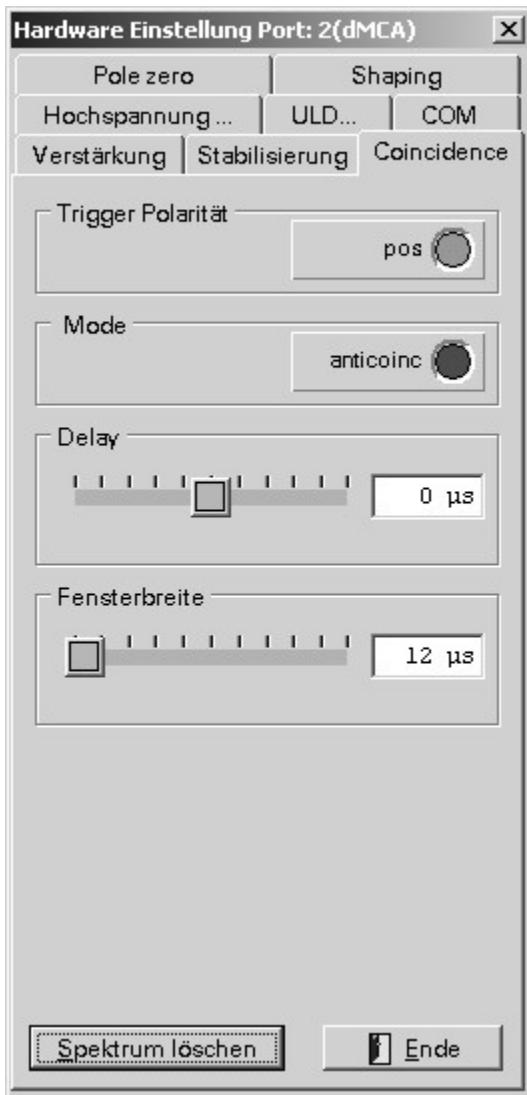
Hardware Einstellung Port: 2(dMCA)

Pole zero
Shaping
Hochspannung ...
ULD...
COM
Verstärkung
Stabilisierung
Coincidence

Trigger Polarität
pos

Mode
anticoinc

Delay
0 µs

Fensterbreite
12 µs

Spektrum löschen
Ende